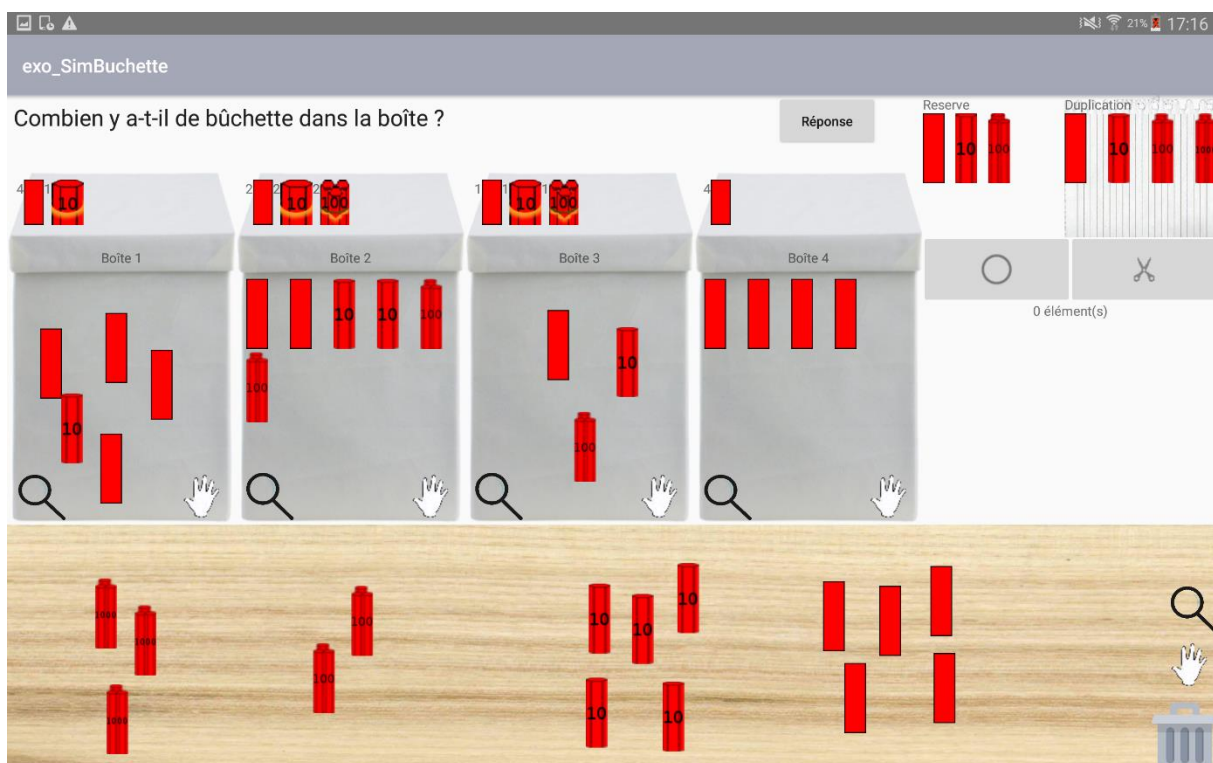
21% 17:16

exo_SimBuchette

Combien y a-t-il de bûchette dans la boîte ?

Réponse

Reserve

10 100

Duplication

10 100 1000

4 1 10

Boîte 1

10

2 2 2 10 100

Boîte 2

10 10 100

100

1 1 1 10 100

Boîte 3

10

100

4

Boîte 4

0 élément(s)

1000 1000

1000

100

100

10 10 10

10 10